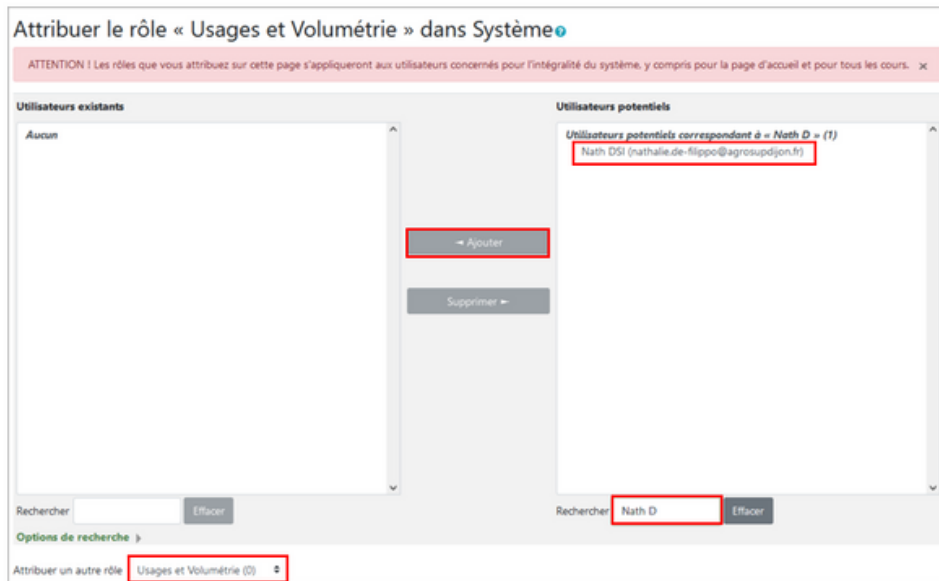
Attribuer le rôle « Usages et Volumétrie » dans Système

ATTENTION ! Les rôles que vous attribuez sur cette page s'appliqueront aux utilisateurs concernés pour l'intégralité du système, y compris pour la page d'accueil et pour tous les cours. ×

Utilisateurs existants

Aucun

◄ Ajouter

Supprimer ►

Utilisateurs potentiels

Utilisateurs potentiels correspondant à « Nath D » (1)

Nath DSI (nathalie.de-filippo@agrosupdijon.fr)

Rechercher

Effacer

Options de recherche

Rechercher Nath D

Effacer

Attribuer un autre rôle Usages et Volumétrie (0)